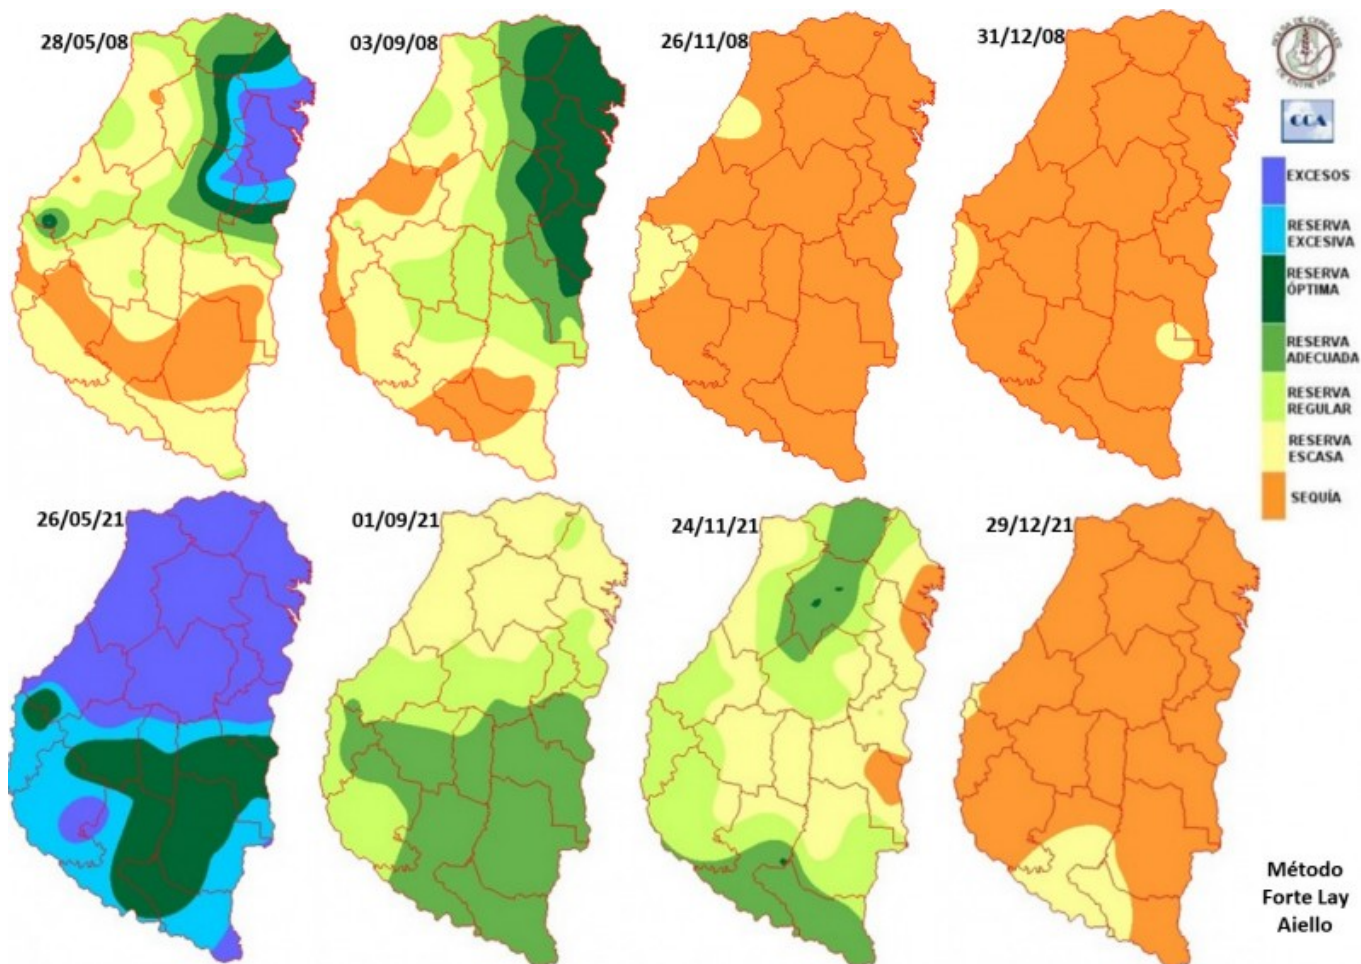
28/05/08

03/09/08

26/11/08

31/12/08

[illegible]

CCA

EXCESOS

RESERVA EXCESIVA

RESERVA ÓPTIMA

RESERVA ADECUADA

RESERVA REGULAR

RESERVA ESCASA

SEQUÍA

26/05/21

01/09/21

24/11/21

29/12/21

Método Forte Lay Aiello